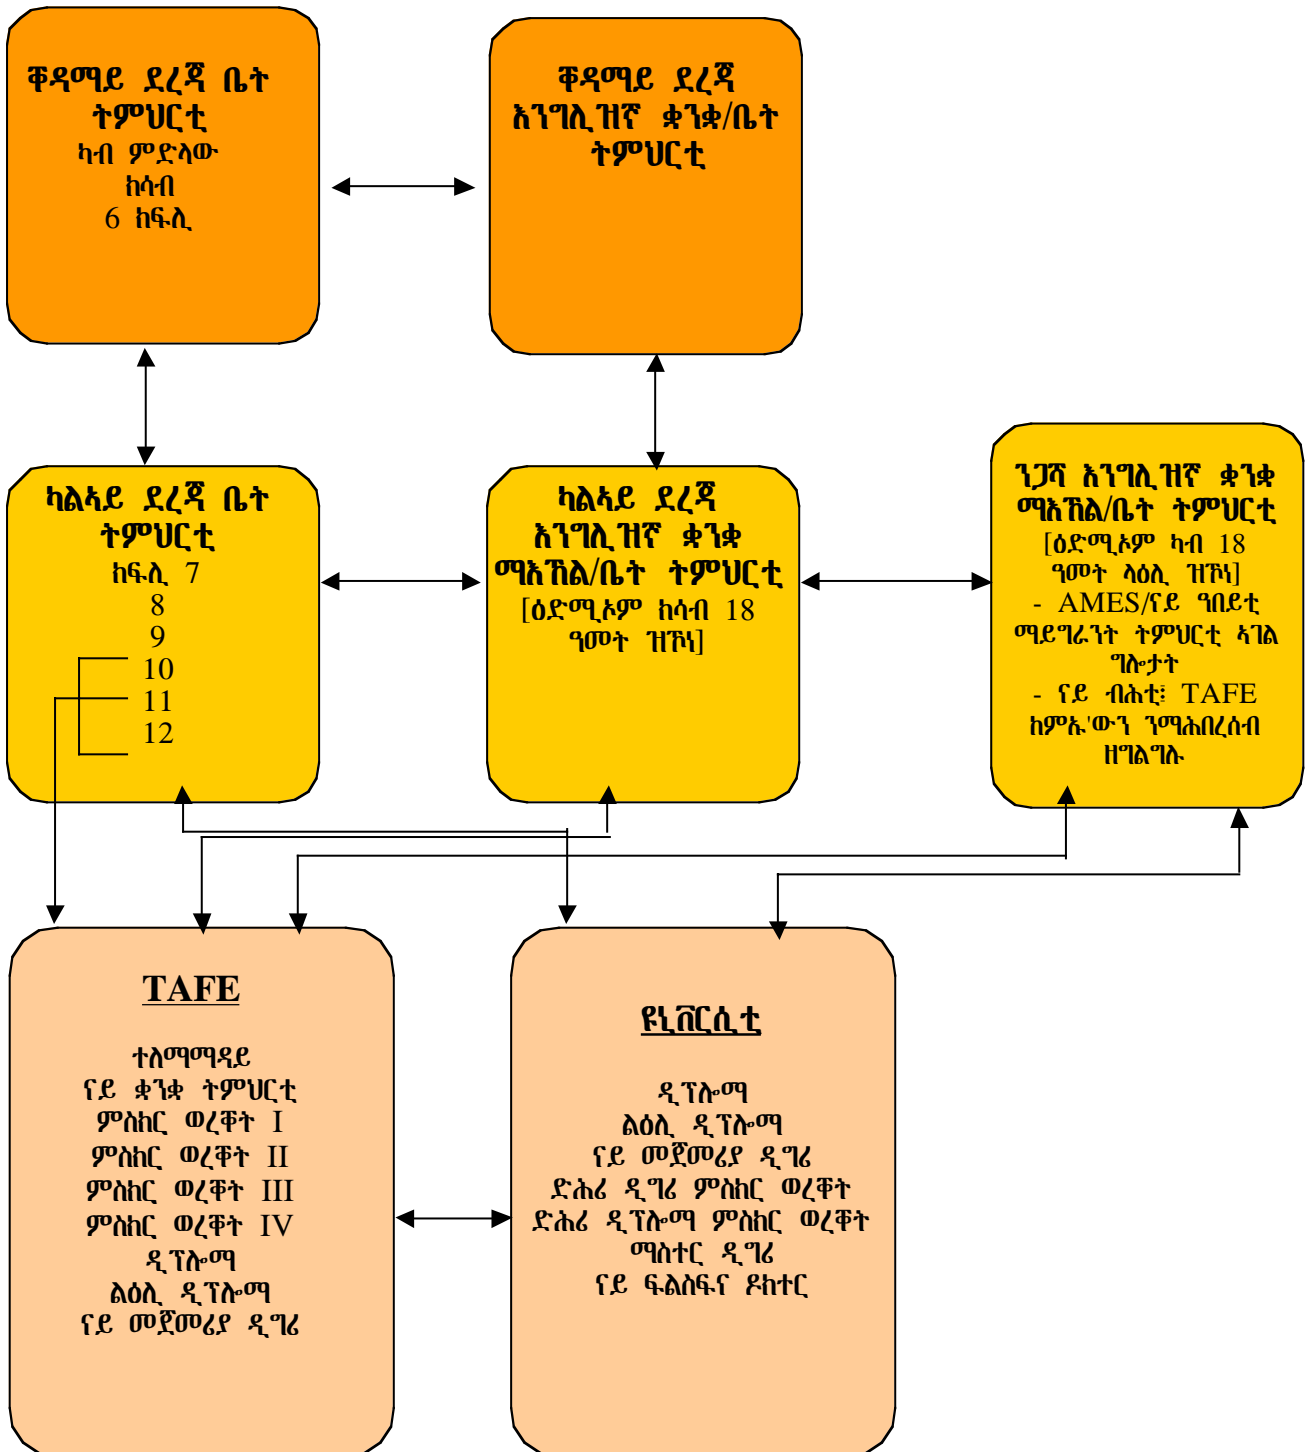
ቀዳማይ ደረጃ ቤት ትምህርቲ
ካብ ምድላው ክሳብ 6 ክፍሊ

ቀዳማይ ደረጃ እንግሊዝኛ ቋንቋ/ቤት ትምህርቲ

ካልኣይ ደረጃ ቤት ትምህርቲ
ክፍሊ 7
8
9
10
11
12

ካልኣይ ደረጃ እንግሊዝኛ ቋንቋ ማእኸል/ቤት ትምህርቲ
[ዕድሚኦም ክሳብ 18 ዓመት ዝኾነ]

ንጋሻ እንግሊዝኛ ቋንቋ ማእኸል/ቤት ትምህርቲ
[ዕድሚኦም ካብ 18 ዓመት ላዕሊ ዝኾነ]
- AMES/ናይ ዓበይቲ ማይግራንት ትምህርቲ ኣገልግሎታት
- ናይ ብሕቲ፣ TAFE ከምኡ'ውን ንማሕበረሰብ ዘገልግሉ

TAFE

ተለማማዳይ
ናይ ቋንቋ ትምህርቲ
ምስክር ወረቐት I
ምስክር ወረቐት II
ምስክር ወረቐት III
ምስክር ወረቐት IV
ዲፕሎማ
ልዕሊ ዲፕሎማ
ናይ መጀመሪያ ዲግሪ

ዩኒቨርሲቲ

ዲፕሎማ
ልዕሊ ዲፕሎማ
ናይ መጀመሪያ ዲግሪ
ድሕሪ ዲግሪ ምስክር ወረቐት
ድሕሪ ዲፕሎማ ምስክር ወረቐት
ማስተር ዲግሪ
ናይ ፍልስፍና ዶክተር